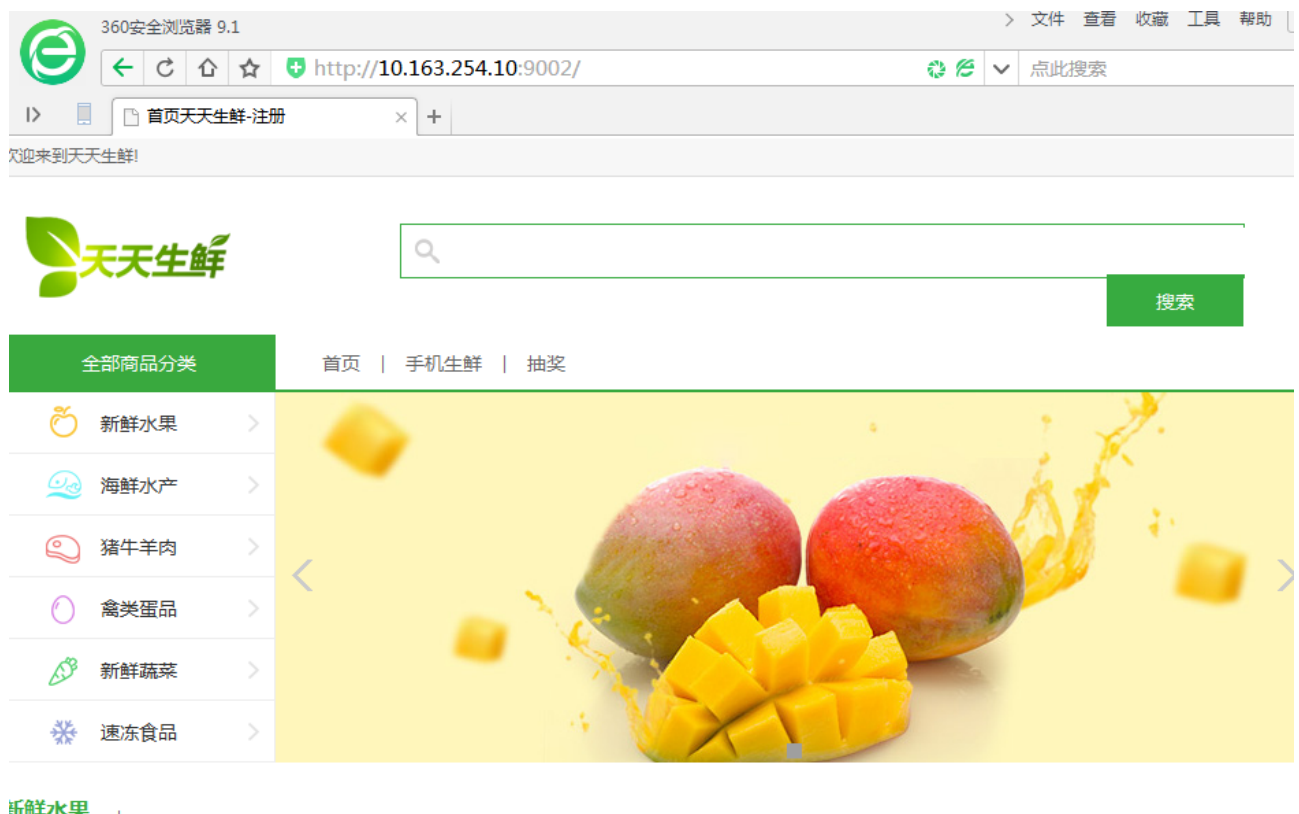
360安全浏览器 9.1
文件 查看 收藏 工具 帮助
http://10.163.254.10:9002/
点此搜索
首页天天生鲜-注册
欢迎来到天天生鲜!
天天生鲜
搜索
全部商品分类
首页 | 手机生鲜 | 抽奖
新鲜水果
海鲜水产
猪牛羊肉
禽类蛋品
新鲜蔬菜
速冻食品
新鲜水果